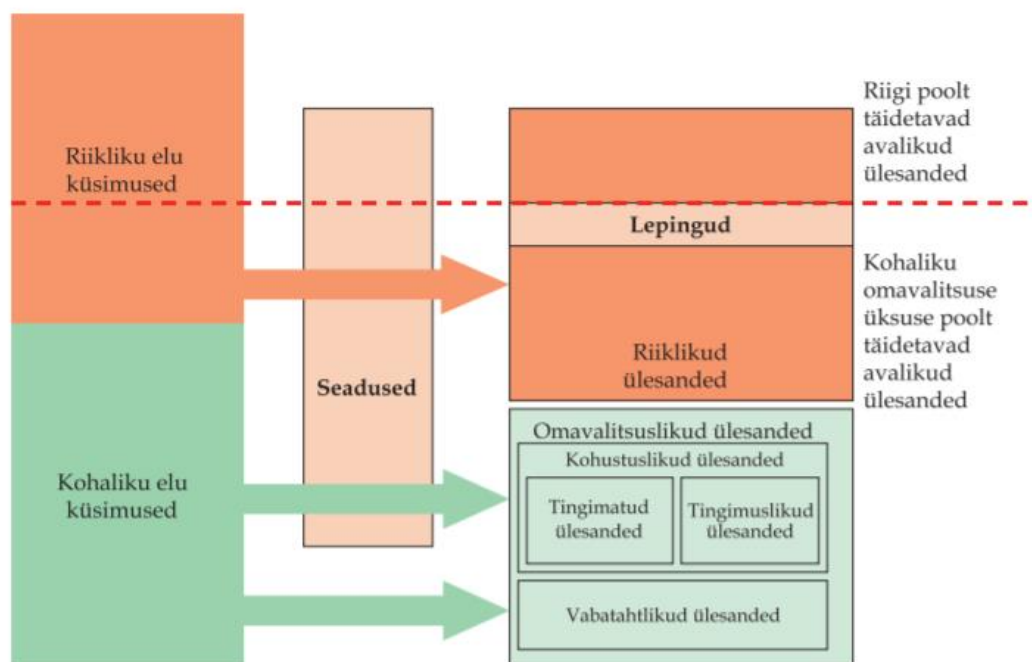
Riikliku elu küsimused

Seadused

Riigi poolt täidetavad avalikud ülesanded

Lepingud

Kohaliku omavalitsuse üksuse poolt täidetavad avalikud ülesanded

Riiklikud ülesanded

Kohaliku elu küsimused

Omavalitsuslikud ülesanded

Kohustuslikud ülesanded

Tingimatud ülesanded

Tingimuslikud ülesanded

Vabatahtlikud ülesanded